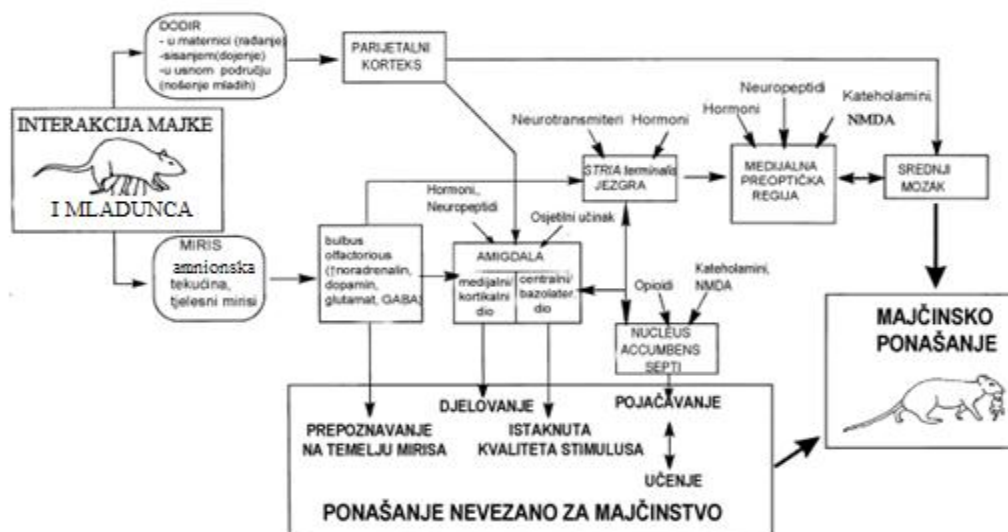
DODIR
- u maternici (rađanje)
-sisanjem(dojenje)
-u usnom području (nošenje mladih)

PARIJETALNI KORTEKS

INTERAKCIJA MAJKE I MLADUNCA

Neurotransmiteri Hormoni

STRIA terminalis JEZGRA

Hormoni Neuropeptidi Kateholamini, NMDA

MEDIJALNA PREOPTIČKA REGIJA

SREDNJI MOZAK

Hormoni, Neuropeptidi

Osjetilni učinak

MIRIS
amnionska tekućina, tjelesni mirisi

bulbus olfactorious (↑noradrenalin, dopamin, glutamat, GABA)

AMIGDALA
medijalni/ kortikalni dio
centralni/ bazolateralni dio

Opioidi

Kateholamini, NMDA

NUCLEUS ACCUMBENS SEPTI

MAJČINSKO PONAŠANJE

PREPOZNAVANJE NA TEMELJU MIRISA

DJELOVANJE

ISTAKNUTA KVALITETA STIMULUSA

POJAČAVANJE

UČENJE

PONAŠANJE NEVEZANO ZA MAJČINSTVO